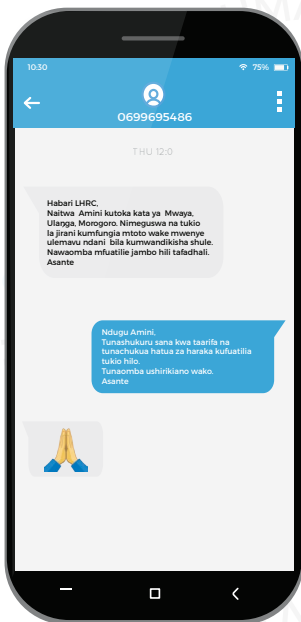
10:30

75%

0699695486

THU 12:0

Habari LHRC,
Naitwa Amini kutoka kata ya Mwaya, Ulanga, Morogoro. Nimeguswa na tukio la jirani kumfungia mtoto wake mwenye ulemavu ndani bila kumwandikisha shule.
Nawaomba mfuatilie jambo hili tafadhali.
Asante

Ndugu Amini,
Tunashukuru sana kwa taarifa na tunachukua hatua za haraka kufuatilia tukio hilo.
Tunaomba ushirikiano wako.
Asante